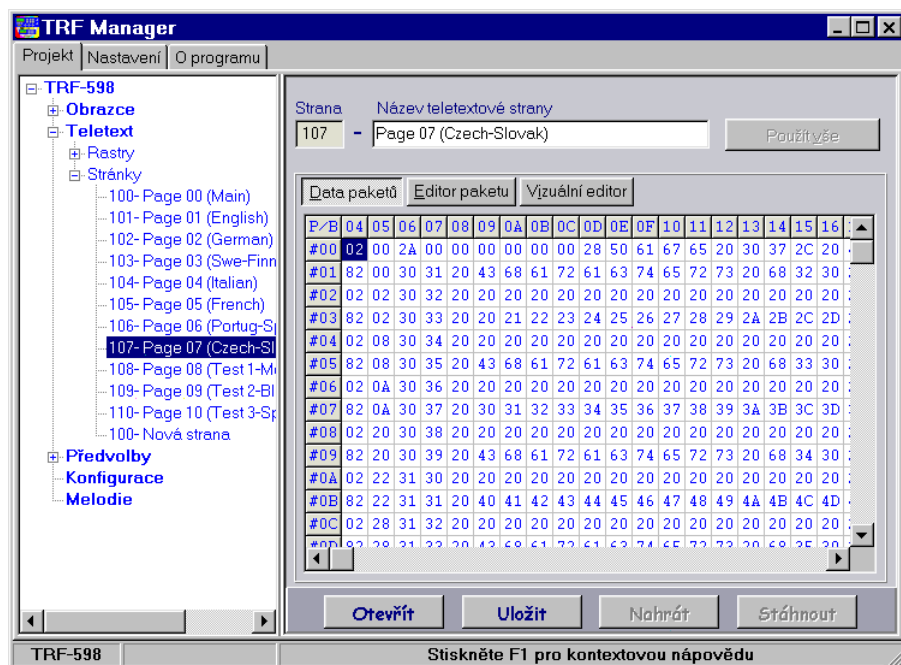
TRF Manager

Projekt | Nastavení | O programu

TRF-598
Obrazce
Teletext
Rastry
Stránky
100- Page 00 (Main)
101- Page 01 (English)
102- Page 02 (German)
103- Page 03 (Swe-Finn
104- Page 04 (Italian)
105- Page 05 (French)
106- Page 06 (Portug-Sp
107- Page 07 (Czech-Sl
108- Page 08 (Test 1-M
109- Page 09 (Test 2-Bl
110- Page 10 (Test 3-Sp
100- Nová strana
Předvolby
Konfigurace
Melodie

Strana
Název teletextové strany
107 - Page 07 (Czech-Slovak)
Použít vše

Data paketů | Editor paketu | Vizuální editor

| P/B | 04 | 05 | 06 | 07 | 08 | 09 | 0A | 0B | 0C | 0D | 0E | 0F | 10 | 11 | 12 | 13 | 14 | 15 | 16 |
|---|---|---|---|---|---|---|---|---|---|---|---|---|---|---|---|---|---|---|---|
| #00 | 02 | 00 | 2A | 00 | 00 | 00 | 00 | 00 | 00 | 28 | 50 | 61 | 67 | 65 | 20 | 30 | 37 | 2C | 20 |
| #01 | 82 | 00 | 30 | 31 | 20 | 43 | 68 | 61 | 72 | 61 | 63 | 74 | 65 | 72 | 73 | 20 | 68 | 32 | 30 |
| #02 | 02 | 02 | 30 | 32 | 20 | 20 | 20 | 20 | 20 | 20 | 20 | 20 | 20 | 20 | 20 | 20 | 20 | 20 | 20 |
| #03 | 82 | 02 | 30 | 33 | 20 | 20 | 21 | 22 | 23 | 24 | 25 | 26 | 27 | 28 | 29 | 2A | 2B | 2C | 2D |
| #04 | 02 | 08 | 30 | 34 | 20 | 20 | 20 | 20 | 20 | 20 | 20 | 20 | 20 | 20 | 20 | 20 | 20 | 20 | 20 |
| #05 | 82 | 08 | 30 | 35 | 20 | 43 | 68 | 61 | 72 | 61 | 63 | 74 | 65 | 72 | 73 | 20 | 68 | 33 | 30 |
| #06 | 02 | 0A | 30 | 36 | 20 | 20 | 20 | 20 | 20 | 20 | 20 | 20 | 20 | 20 | 20 | 20 | 20 | 20 | 20 |
| #07 | 82 | 0A | 30 | 37 | 20 | 30 | 31 | 32 | 33 | 34 | 35 | 36 | 37 | 38 | 39 | 3A | 3B | 3C | 3D |
| #08 | 02 | 20 | 30 | 38 | 20 | 20 | 20 | 20 | 20 | 20 | 20 | 20 | 20 | 20 | 20 | 20 | 20 | 20 | 20 |
| #09 | 82 | 20 | 30 | 39 | 20 | 43 | 68 | 61 | 72 | 61 | 63 | 74 | 65 | 72 | 73 | 20 | 68 | 34 | 30 |
| #0A | 02 | 22 | 31 | 30 | 20 | 20 | 20 | 20 | 20 | 20 | 20 | 20 | 20 | 20 | 20 | 20 | 20 | 20 | 20 |
| #0B | 82 | 22 | 31 | 31 | 20 | 40 | 41 | 42 | 43 | 44 | 45 | 46 | 47 | 48 | 49 | 4A | 4B | 4C | 4D |
| #0C | 02 | 28 | 31 | 32 | 20 | 20 | 20 | 20 | 20 | 20 | 20 | 20 | 20 | 20 | 20 | 20 | 20 | 20 | 20 |

Otevřít | Uložit | Nahrát | Stáhnout

TRF-598 | Stiskněte F1 pro kontextovou nápovědu